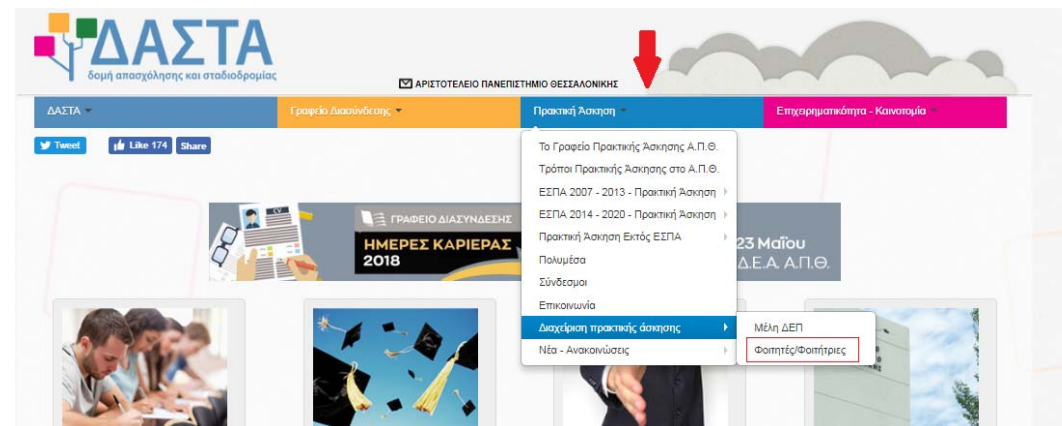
ΔΑΣΤΑ
δομή απασχόλησης και σταδιοδρομίας

ΑΡΙΣΤΟΤΕΛΕΙΟ ΠΑΝΕΠΙΣΤΗΜΙΟ ΘΕΣΣΑΛΟΝΙΚΗΣ

ΔΑΣΤΑ
Γραφείο Διασύνδεσης
Πρακτική Άσκηση
Επιχειρηματικότητα - Καινοτομία

Tweet
Like 174
Share

Το Γραφείο Πρακτικής Άσκησης Α.Π.Θ.
Τρόποι Πρακτικής Άσκησης στο Α.Π.Θ.
ΕΣΠΑ 2007 - 2013 - Πρακτική Άσκηση
ΕΣΠΑ 2014 - 2020 - Πρακτική Άσκηση
Πρακτική Άσκηση Εκτός ΕΣΠΑ
Πολυμέσα
Σύνδεσμοι
Επικοινωνία
Διαχείριση πρακτικής άσκησης
Νέα - Ανακοινώσεις

Μέλη ΔΕΠ
Φοιτητές/Φοιτήτριες

ΓΡΑΦΕΙΟ ΔΙΑΣΥΝΔΕΣΗΣ
ΗΜΕΡΕΣ ΚΑΡΙΕΡΑΣ
2018
23 Μαΐου
Δ.Ε.Α. Α.Π.Θ.